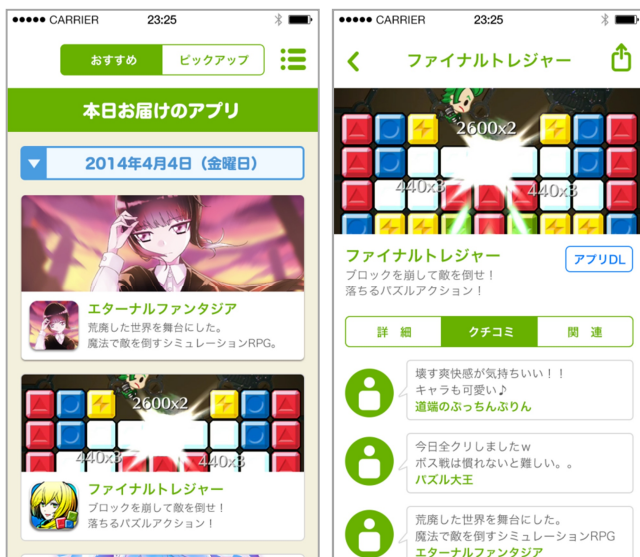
●●●●● CARRIER 23:25

おすすめ ピックアップ

本日お届けのアプリ

2014年4月4日（金曜日）

エターナルファンタジア
荒廃した世界を舞台にした。
魔法で敵を倒すシミュレーションRPG。

2600x2
440x3 440x3

ファイナルトレジャー
ブロックを崩して敵を倒せ！
落ちるパズルアクション！

●●●●● CARRIER 23:25

ファイナルトレジャー

2600x2
440x3 440x3

ファイナルトレジャー
ブロックを崩して敵を倒せ！
落ちるパズルアクション！

アプリDL

詳 細 クチコミ 関 連

壊す爽快感が気持ちいい！！
キャラも可愛い♪
道端のぶっちんぷりん

今日全クリしましたｗ
ボス戦は慣れないと難しい。。
パズル大王

荒廃した世界を舞台にした。
魔法で敵を倒すシミュレーションRPG
エターナルファンタジア